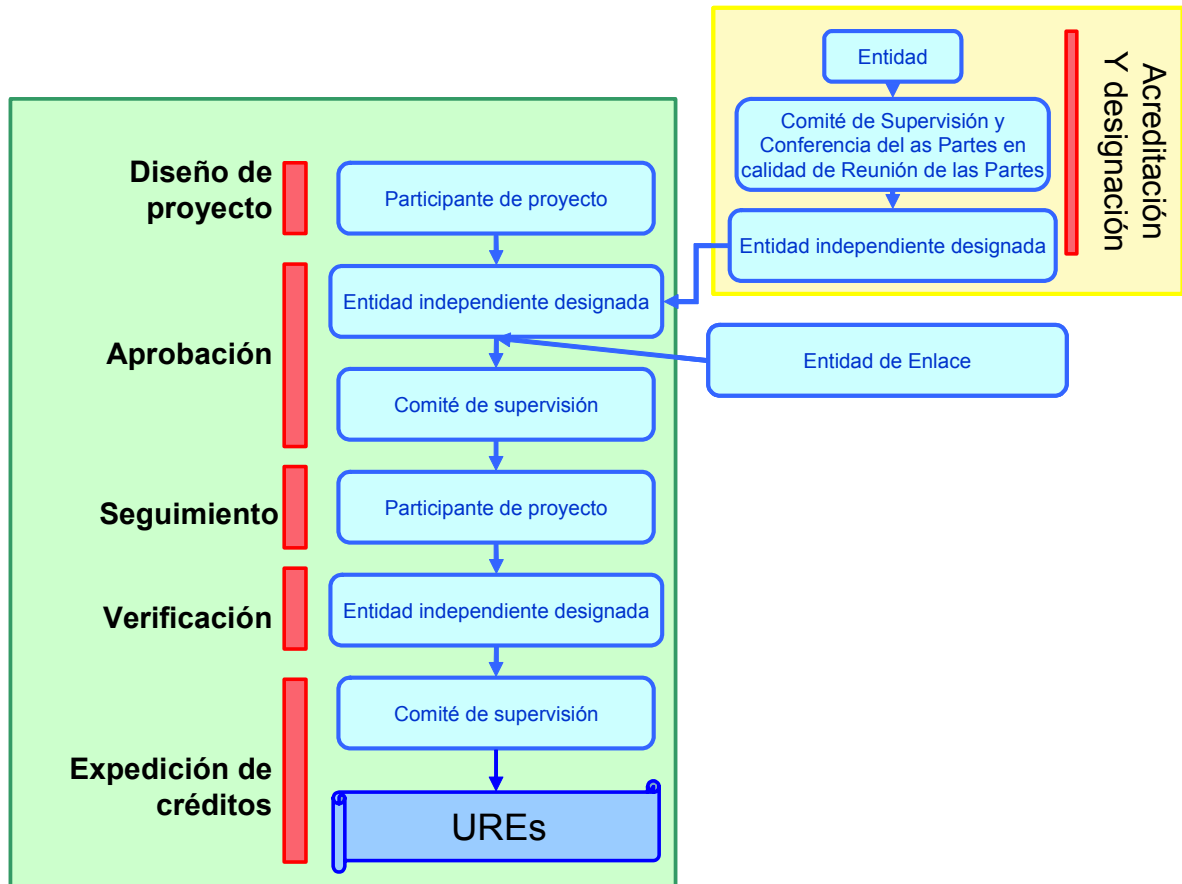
Entidad

Comité de Supervisión y Conferencia del as Partes en calidad de Reunión de las Partes

Entidad independiente designada

Acreditación Y designación

Diseño de proyecto

Participante de proyecto

Aprobación

Entidad independiente designada

Entidad de Enlace

Comité de supervisión

Seguimiento

Participante de proyecto

Verificación

Entidad independiente designada

Expedición de créditos

Comité de supervisión

UREs